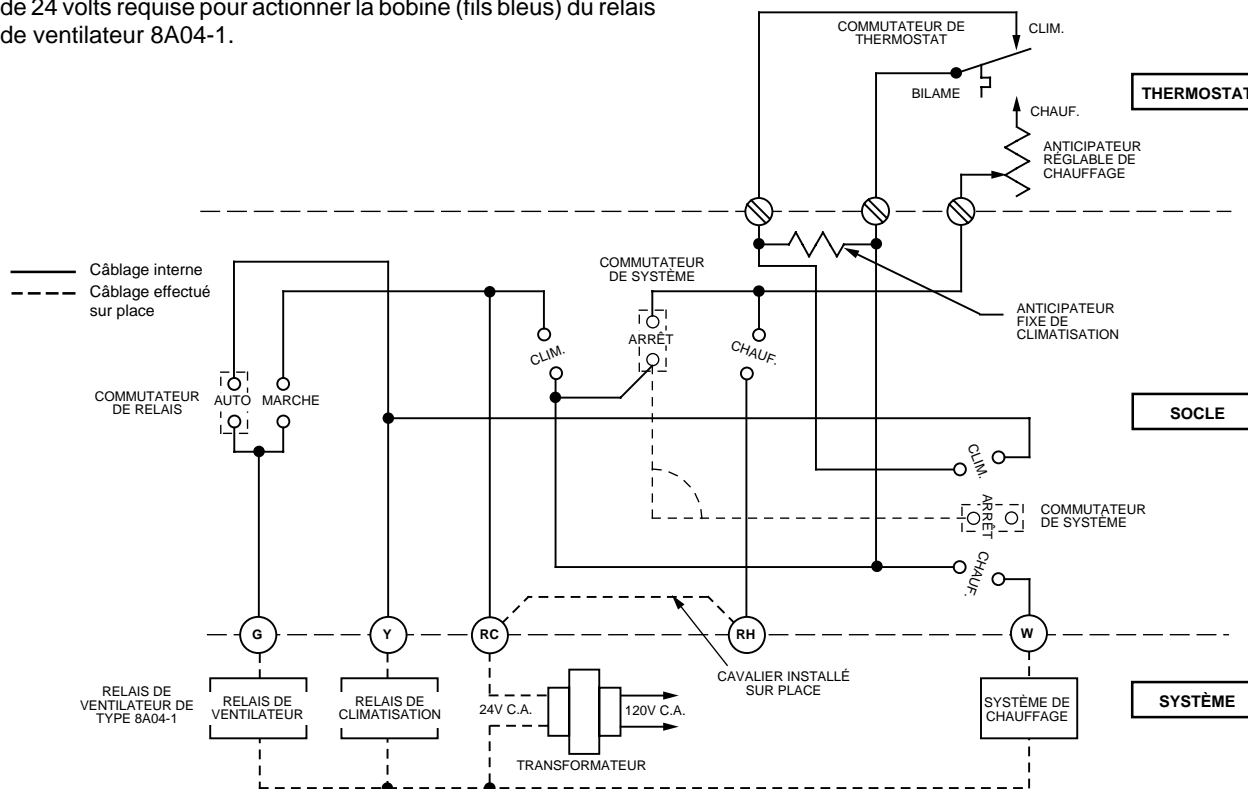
de 24 volts requise pour actionner la bobine (fils bleus) du relais de ventilateur 8A04-1.

COMMUTATEUR DE THERMOSTAT

CLIM.

BILAME

CHAUF.

THERMOSTAT

ANTICIPATEUR RÉGLABLE DE CHAUFFAGE

Câblage interne

Câblage effectué sur place

COMMUTATEUR DE SYSTÈME

ANTICIPATEUR FIXE DE CLIMATISATION

ARRÊT

CLIM.

CHAUF.

COMMUTATEUR DE RELAIS

AUTO

MARCHE

SOCLE

CLIM.

ARRÊT

COMMUTATEUR DE SYSTÈME

CHAUF.

G

Y

RC

RH

W

RELAIS DE VENTILATEUR DE TYPE 8A04-1

RELAIS DE VENTILATEUR

RELAIS DE CLIMATISATION

24V C.A.

120V C.A.

TRANSFORMATEUR

CAVALIER INSTALLÉ SUR PLACE

SYSTÈME DE CHAUFFAGE

SYSTÈME